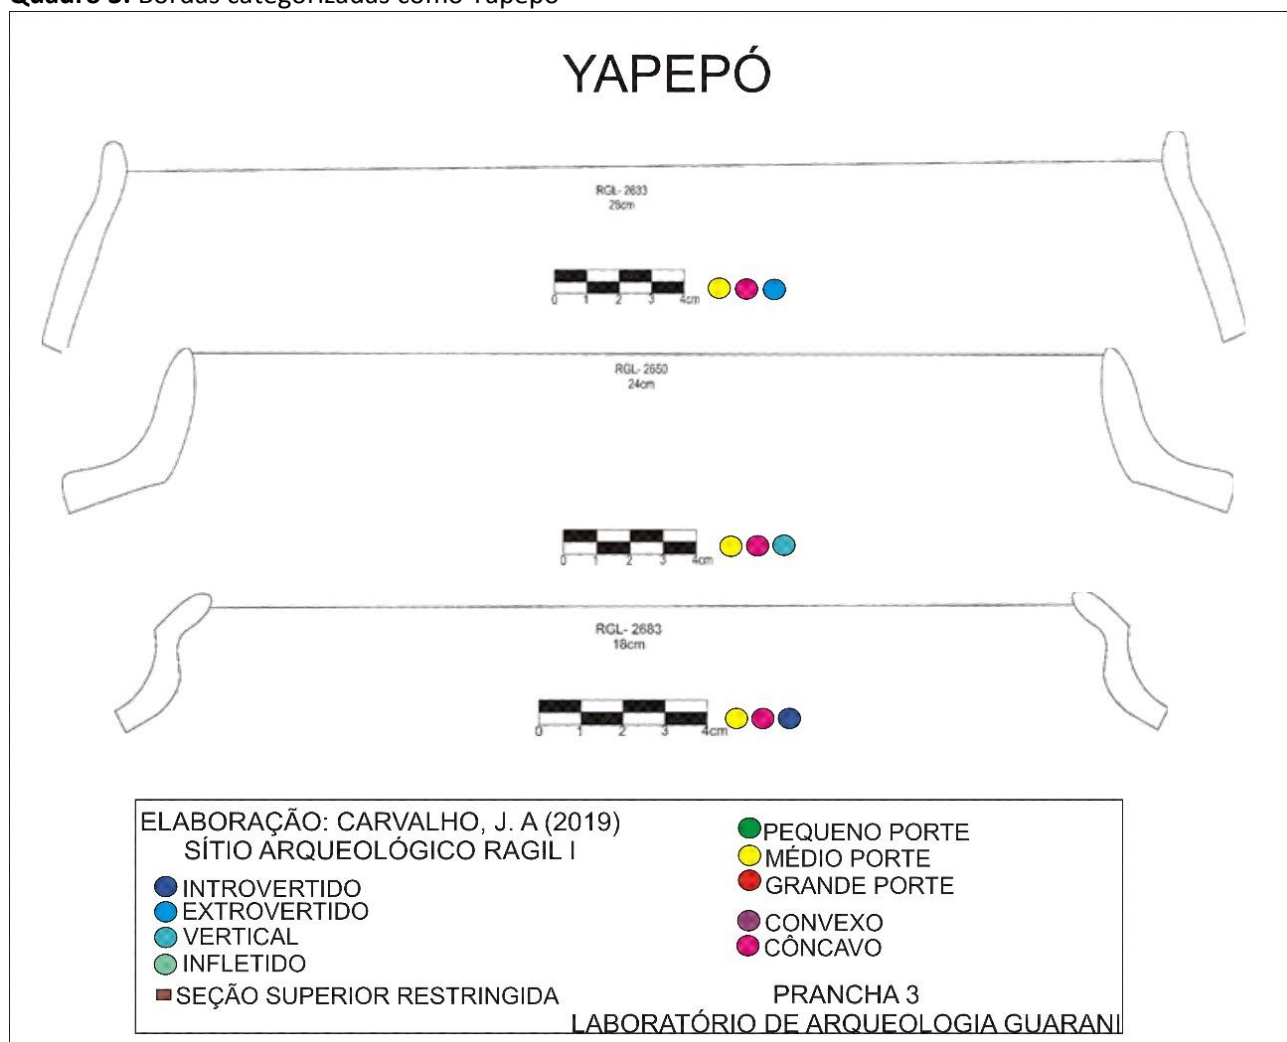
**Quadro 3.** Bordas categorizadas como Yapepó

YAPEPÓ

RGL- 2633
28cm

0 1 2 3 4cm

RGL- 2650
24cm

0 1 2 3 4cm

RGL- 2683
18cm

0 1 2 3 4cm

ELABORAÇÃO: CARVALHO, J. A (2019)
SÍTIO ARQUEOLÓGICO RAGIL I

INTROVERTIDO
EXTROVERTIDO
VERTICAL
INFLETIDO
SEÇÃO SUPERIOR RESTRINGIDA

PEQUENO PORTE
MÉDIO PORTE
GRANDE PORTE

CONVEXO
CÔNCAVO

PRANCHA 3
LABORATÓRIO DE ARQUEOLOGIA GUARANI